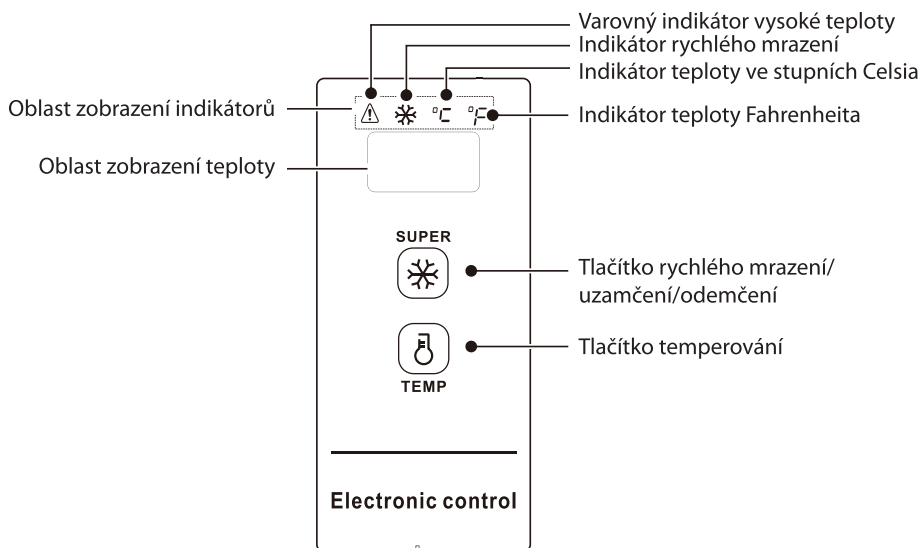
Varovný indikátor vysoké teploty
Indikátor rychlého mrazení
Indikátor teploty ve stupních Celsia
Oblast zobrazení indikátorů
°C °F
Indikátor teploty Fahrenheita
Oblast zobrazení teploty
SUPER
Tlačítko rychlého mrazení/ uzamčení/odemčení
Tlačítko temperování
TEMP
Electronic control